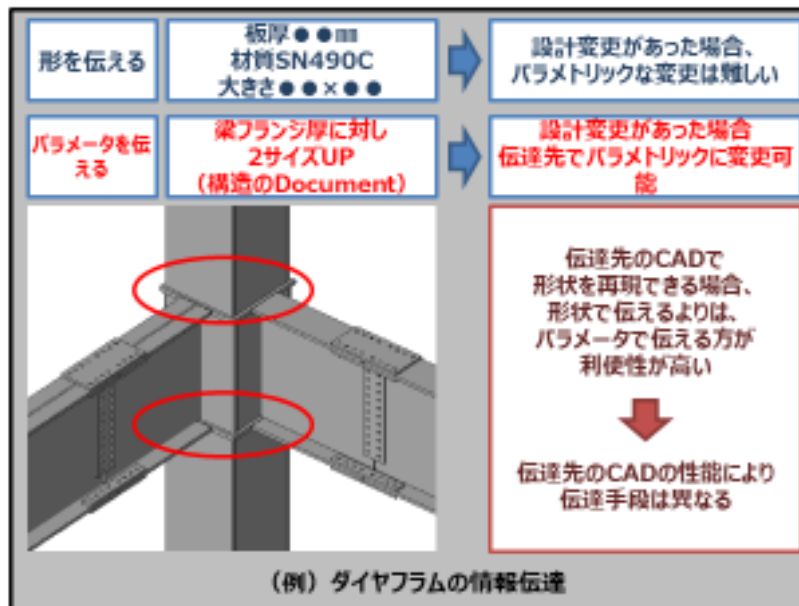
形を伝える

板厚●●mm
材質SN490C
大きさ●●×●●

設計変更があった場合、
パラメトリックな変更は難しい

パラメータを伝える

梁フランジ厚に対し
2サイズUP
（構造のDocument）

設計変更があった場合
伝達先でパラメトリックに変更可能

伝達先のCADで
形状を再現できる場合、
形状で伝えるよりは、
パラメータで伝える方が
利便性が高い

伝達先のCADの性能により
伝達手段は異なる

（例）ダイヤフラムの情報伝達